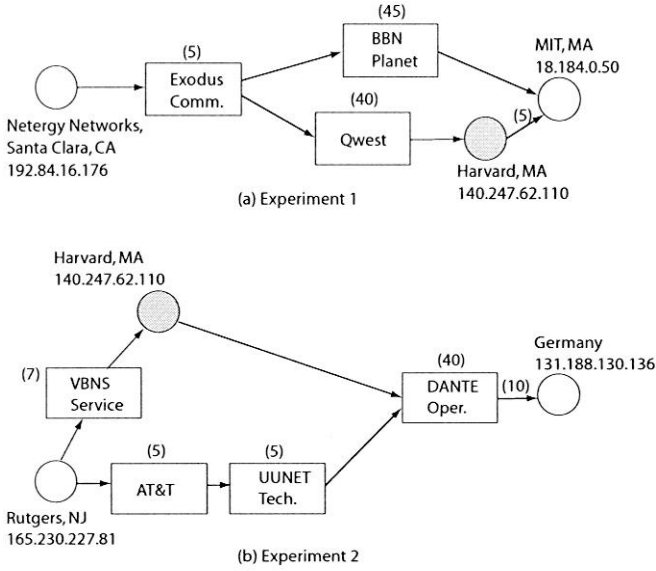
(45)
(5)
BBN Planet
MIT, MA
18.184.0.50
Exodus Comm.
(40)
(5)
Qwest
Netergy Networks, Santa Clara, CA
192.84.16.176
Harvard, MA
140.247.62.110
(a) Experiment 1

Harvard, MA
140.247.62.110
(40)
Germany
131.188.130.136
(7)
VBNS Service
DANTE Oper.
(10)
(5)
(5)
AT&T
UUNET Tech.
Rutgers, NJ
165.230.227.81
(b) Experiment 2